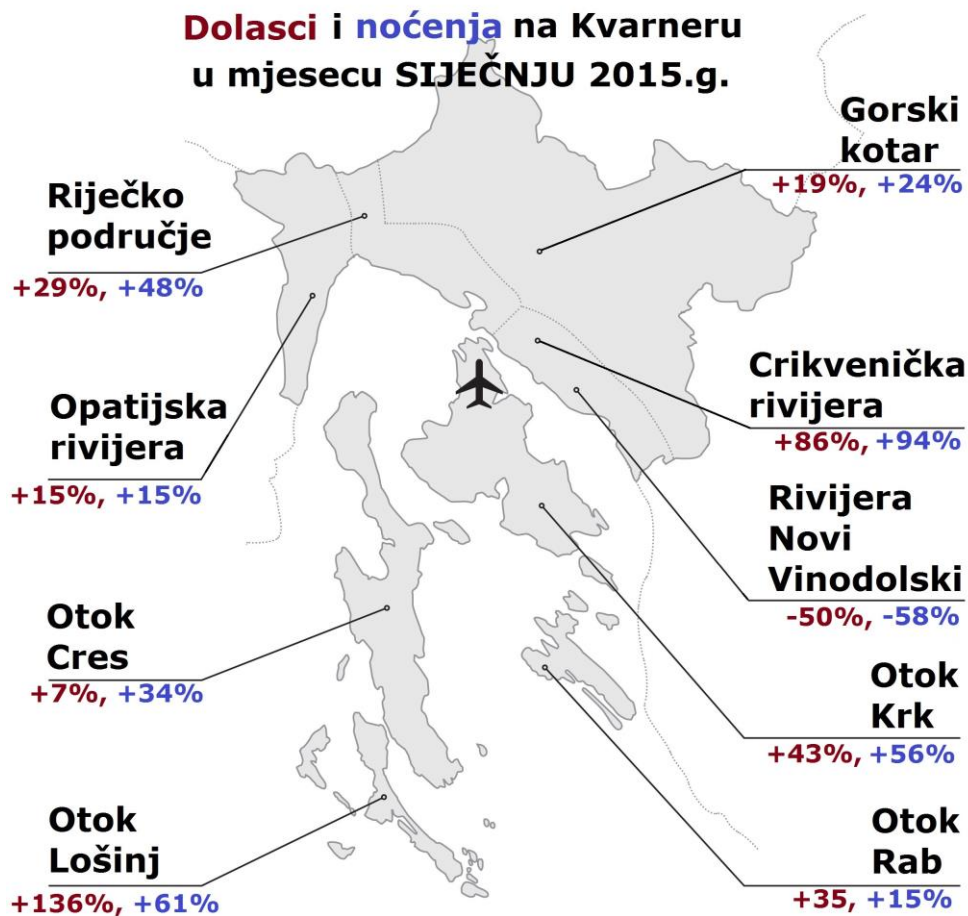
Dolasci i noćenja na Kvarneru u mjesecu SIJEČNJU 2015.g.

Riječko područje
+29%, +48%

Gorski kotar
+19%, +24%

Opatijska rivijera
+15%, +15%

Crikvenička rivijera
+86%, +94%

Rivijera Novi Vinodolski
-50%, -58%

Otok Cres
+7%, +34%

Otok Krk
+43%, +56%

Otok Lošinj
+136%, +61%

Otok Rab
+35, +15%